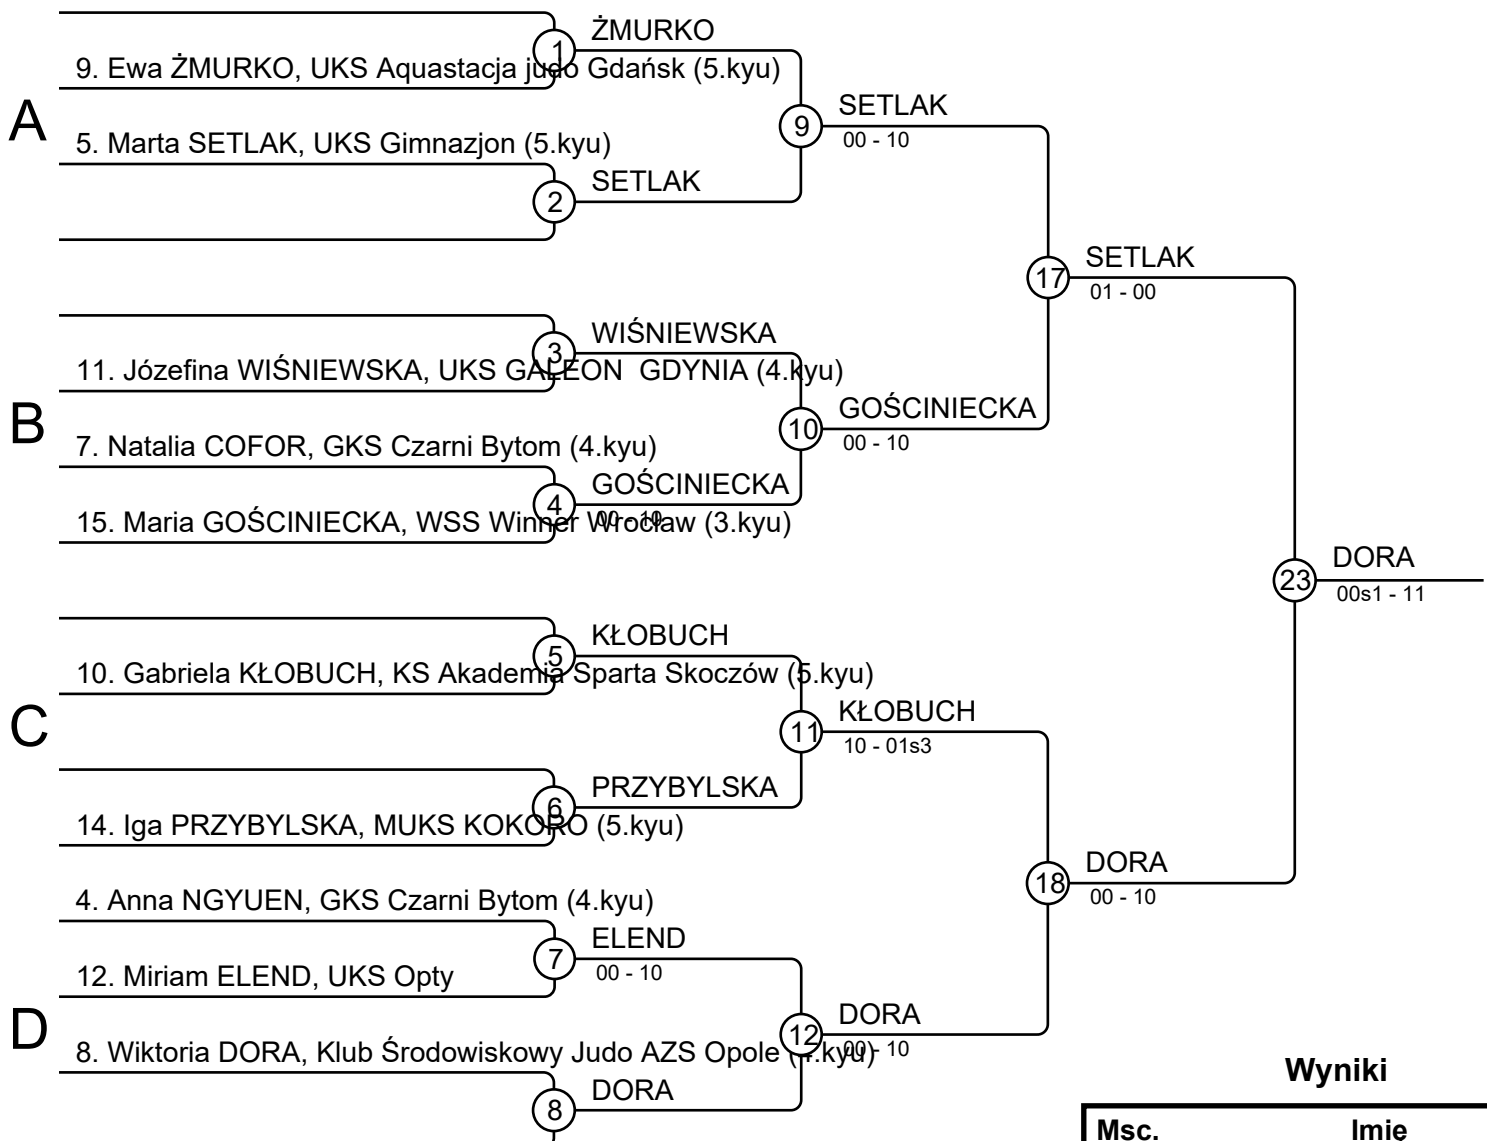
A

9. Ewa ŻMURKO, UKS Aquastacja judo Gdańsk (5.kyu)
1 ŻMURKO
5. Marta SETLAK, UKS Gimnazjon (5.kyu)
2 SETLAK
9 SETLAK
00 - 10

B

11. Józefina WIŚNIEWSKA, UKS GALEON GDYNIA (4.kyu)
3 WIŚNIEWSKA
7. Natalia COFOR, GKS Czarni Bytom (4.kyu)
15. Maria GOŚCINIECKA, WSS Winner Wrocław (3.kyu)
4 GOŚCINIECKA
00 - 10
10 GOŚCINIECKA
00 - 10

17 SETLAK
01 - 00

C

10. Gabriela KŁOBUCH, KS Akademia Sparta Skoczów (5.kyu)
5 KŁOBUCH
14. Iga PRZYBYLSKA, MUKS KOKORO (5.kyu)
6 PRZYBYLSKA
11 KŁOBUCH
10 - 01s3

D

4. Anna NGYUEN, GKS Czarni Bytom (4.kyu)
12. Miriam ELEND, UKS Opty
7 ELEND
00 - 10
8. Wiktoria DORA, Klub Środowiskowy Judo AZS Opole ([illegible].kyu)
8 DORA
12 DORA
00 - 10

18 DORA
00 - 10

23 DORA
00s1 - 11

Wyniki

| Msc. | Imie |
|---|---|